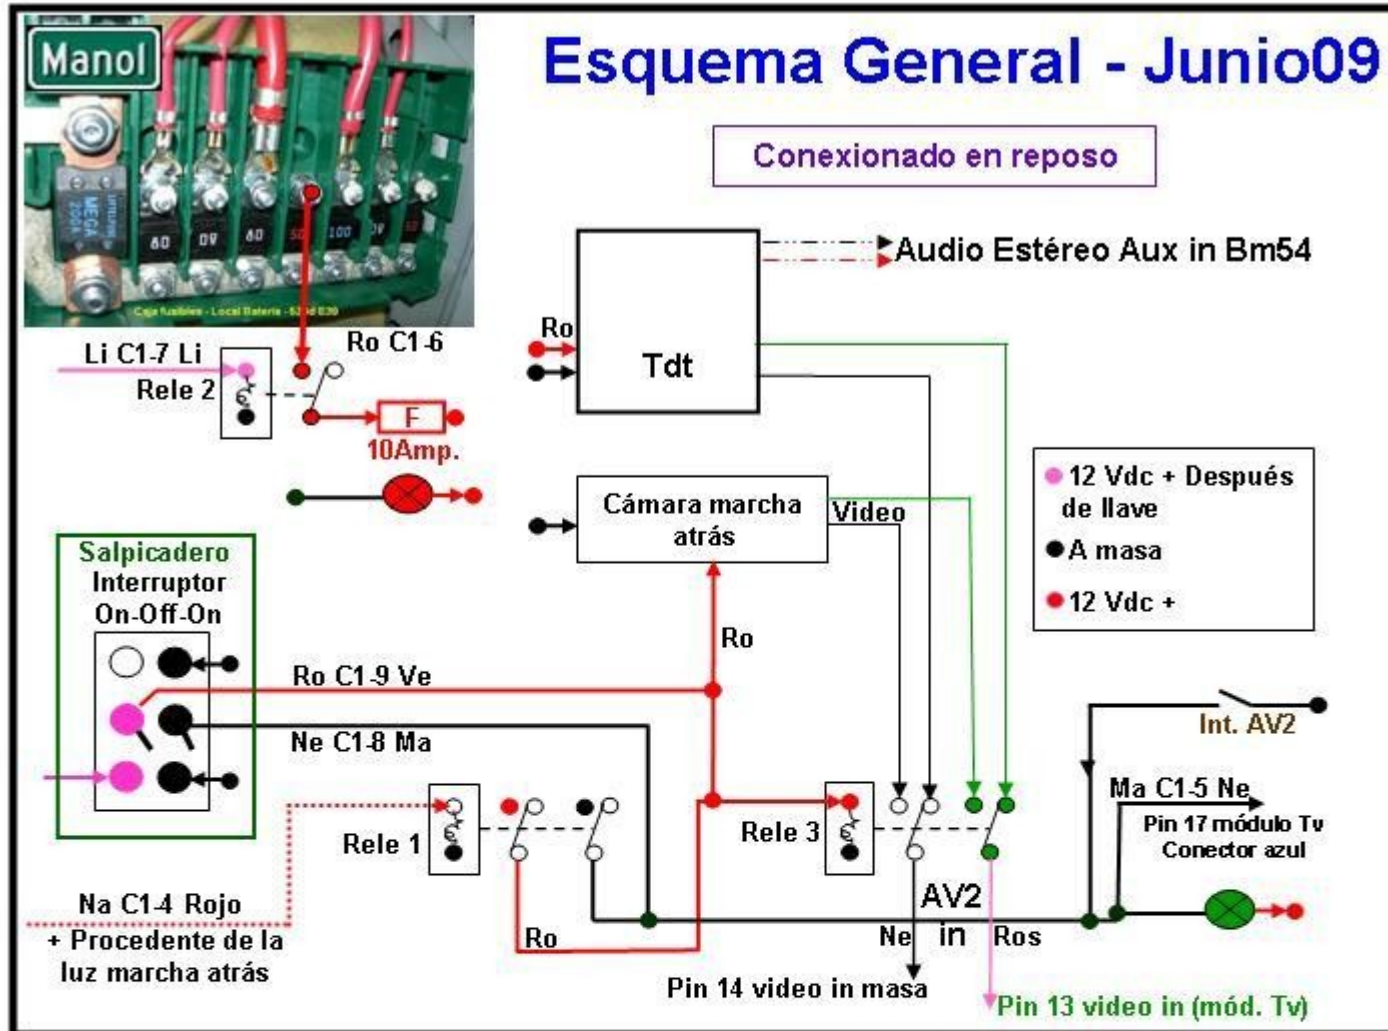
Manol

Esquema General - Junio09

Conexionado en reposo

MEGA 200A

80 60 80 50 100 60 50

Caja fusibles - Local Batería - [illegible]

Li C1-7 Li

Rele 2

Ro C1-6

F

10Amp.

Ro

Tdt

Audio Estéreo Aux in Bm54

Cámara marcha atrás

Video

12 Vdc + Después de llave

A masa

12 Vdc +

Salpicadero
Interruptor
On-Off-On

Ro

Ro C1-9 Ve

Ne C1-8 Ma

Int. AV2

Ma C1-5 Ne

Pin 17 módulo Tv
Conector azul

Rele 1

Rele 3

AV2
in

Na C1-4 Rojo
+ Procedente de la luz marcha atrás

Ro

Ne

Ros

Pin 14 video in masa

Pin 13 video in (mód. Tv)